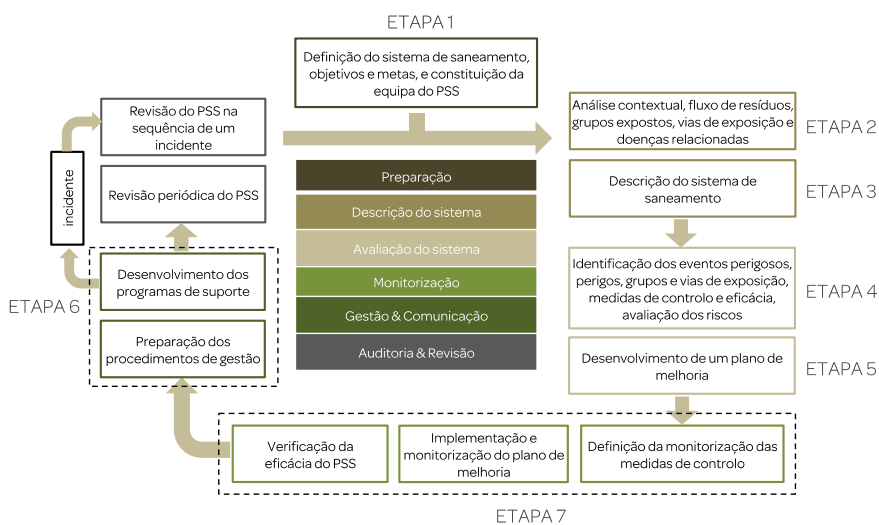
ETAPA 1

Definição do sistema de saneamento, objetivos e metas, e constituição da equipa do PSS

Revisão do PSS na sequência de um incidente

incidente

Revisão periódica do PSS

Desenvolvimento dos programas de suporte

Preparação dos procedimentos de gestão

ETAPA 6

Preparação

Descrição do sistema

Avaliação do sistema

Monitorização

Gestão & Comunicação

Auditoria & Revisão

Análise contextual, fluxo de resíduos, grupos expostos, vias de exposição e doenças relacionadas

ETAPA 2

Descrição do sistema de saneamento

ETAPA 3

Identificação dos eventos perigosos, perigos, grupos e vias de exposição, medidas de controlo e eficácia, avaliação dos riscos

ETAPA 4

Desenvolvimento de um plano de melhoria

ETAPA 5

Verificação da eficácia do PSS

Implementação e monitorização do plano de melhoria

Definição da monitorização das medidas de controlo

ETAPA 7